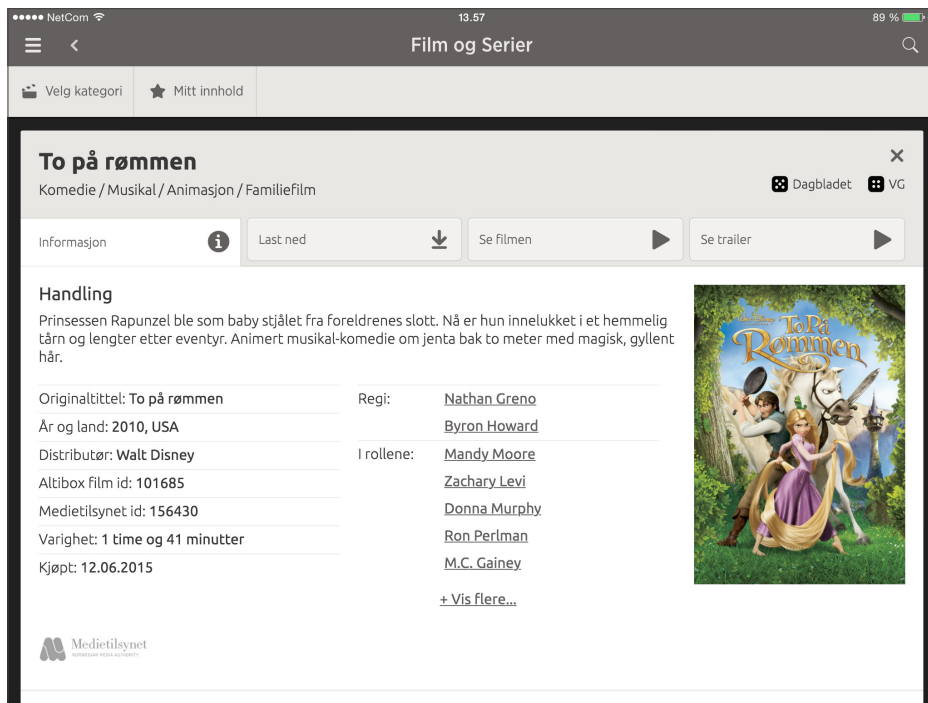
●●●●● NetCom
13.57
89 %

Film og Serier

Velg kategori
Mitt innhold

To på rømmen
Komedie / Musikal / Animasjon / Familiefilm
×
Dagbladet
VG

Informasjon
Last ned
Se filmen
Se trailer

Handling
Prinsessen Rapunzel ble som baby stjålet fra foreldrenes slott. Nå er hun innelukket i et hemmelig tårn og lengter etter eventyr. Animert musikal-komedie om jenta bak to meter med magisk, gyllent hår.

Originaltittel: To på rømmen
År og land: 2010, USA
Distributør: Walt Disney
Altibox film id: 101685
Medietilsynet id: 156430
Varighet: 1 time og 41 minutter
Kjøpt: 12.06.2015

Regi: Nathan Greno
Byron Howard
I rollene: Mandy Moore
Zachary Levi
Donna Murphy
Ron Perlman
M.C. Gainey
+ Vis flere...

Walt Disney
To På Rømmen

Medietilsynet
NORWEGIAN MEDIA AUTHORITY